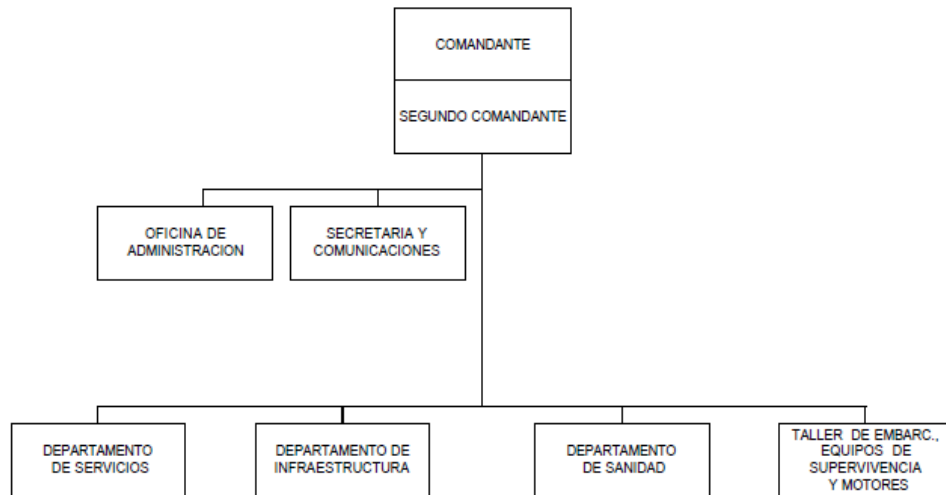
COMANDANTE

SEGUNDO COMANDANTE

OFICINA DE ADMINISTRACION

SECRETARIA Y COMUNICACIONES

DEPARTAMENTO DE SERVICIOS

DEPARTAMENTO DE INFRAESTRUCTURA

DEPARTAMENTO DE SANIDAD

TALLER DE EMBARC., EQUIPOS DE SUPERVIVENCIA Y MOTORES